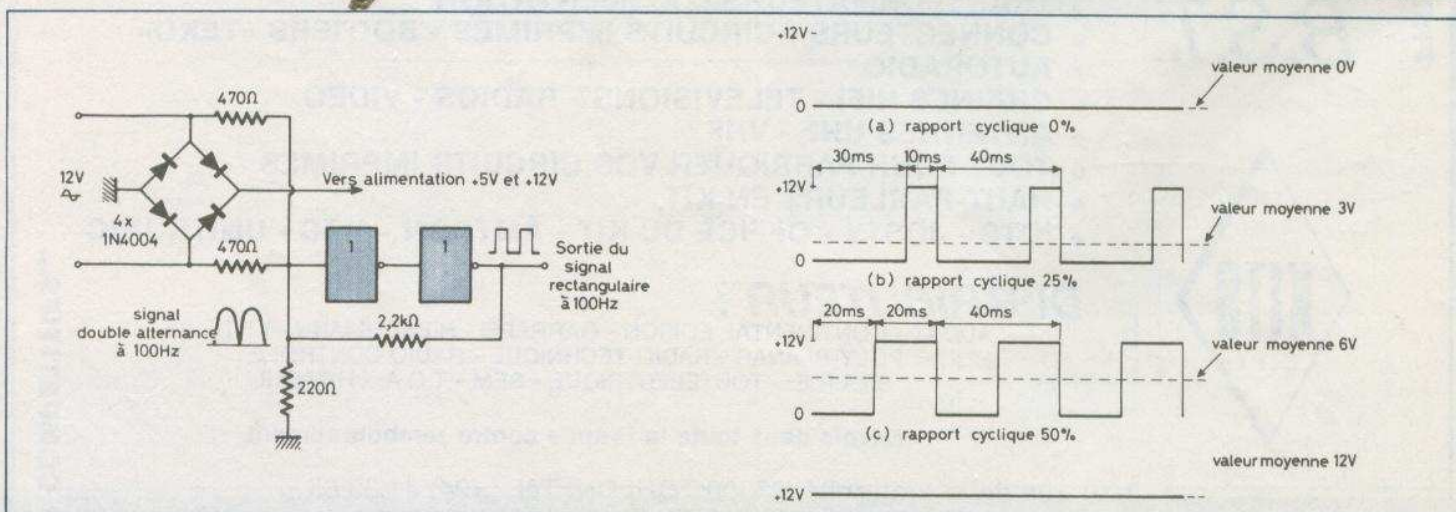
470Ω

12V

4x 1N4004

470Ω

Vers alimentation +5V et +12V

1

1

Sortie du signal rectangulaire à 100Hz

signal double alternance à 100Hz

2,2kΩ

220Ω

+12V

0

valeur moyenne 0V

(a) rapport cyclique 0%

30ms 10ms 40ms

+12V

0

valeur moyenne 3V

(b) rapport cyclique 25%

20ms 20ms 40ms

+12V

0

valeur moyenne 6V

(c) rapport cyclique 50%

valeur moyenne 12V

+12V